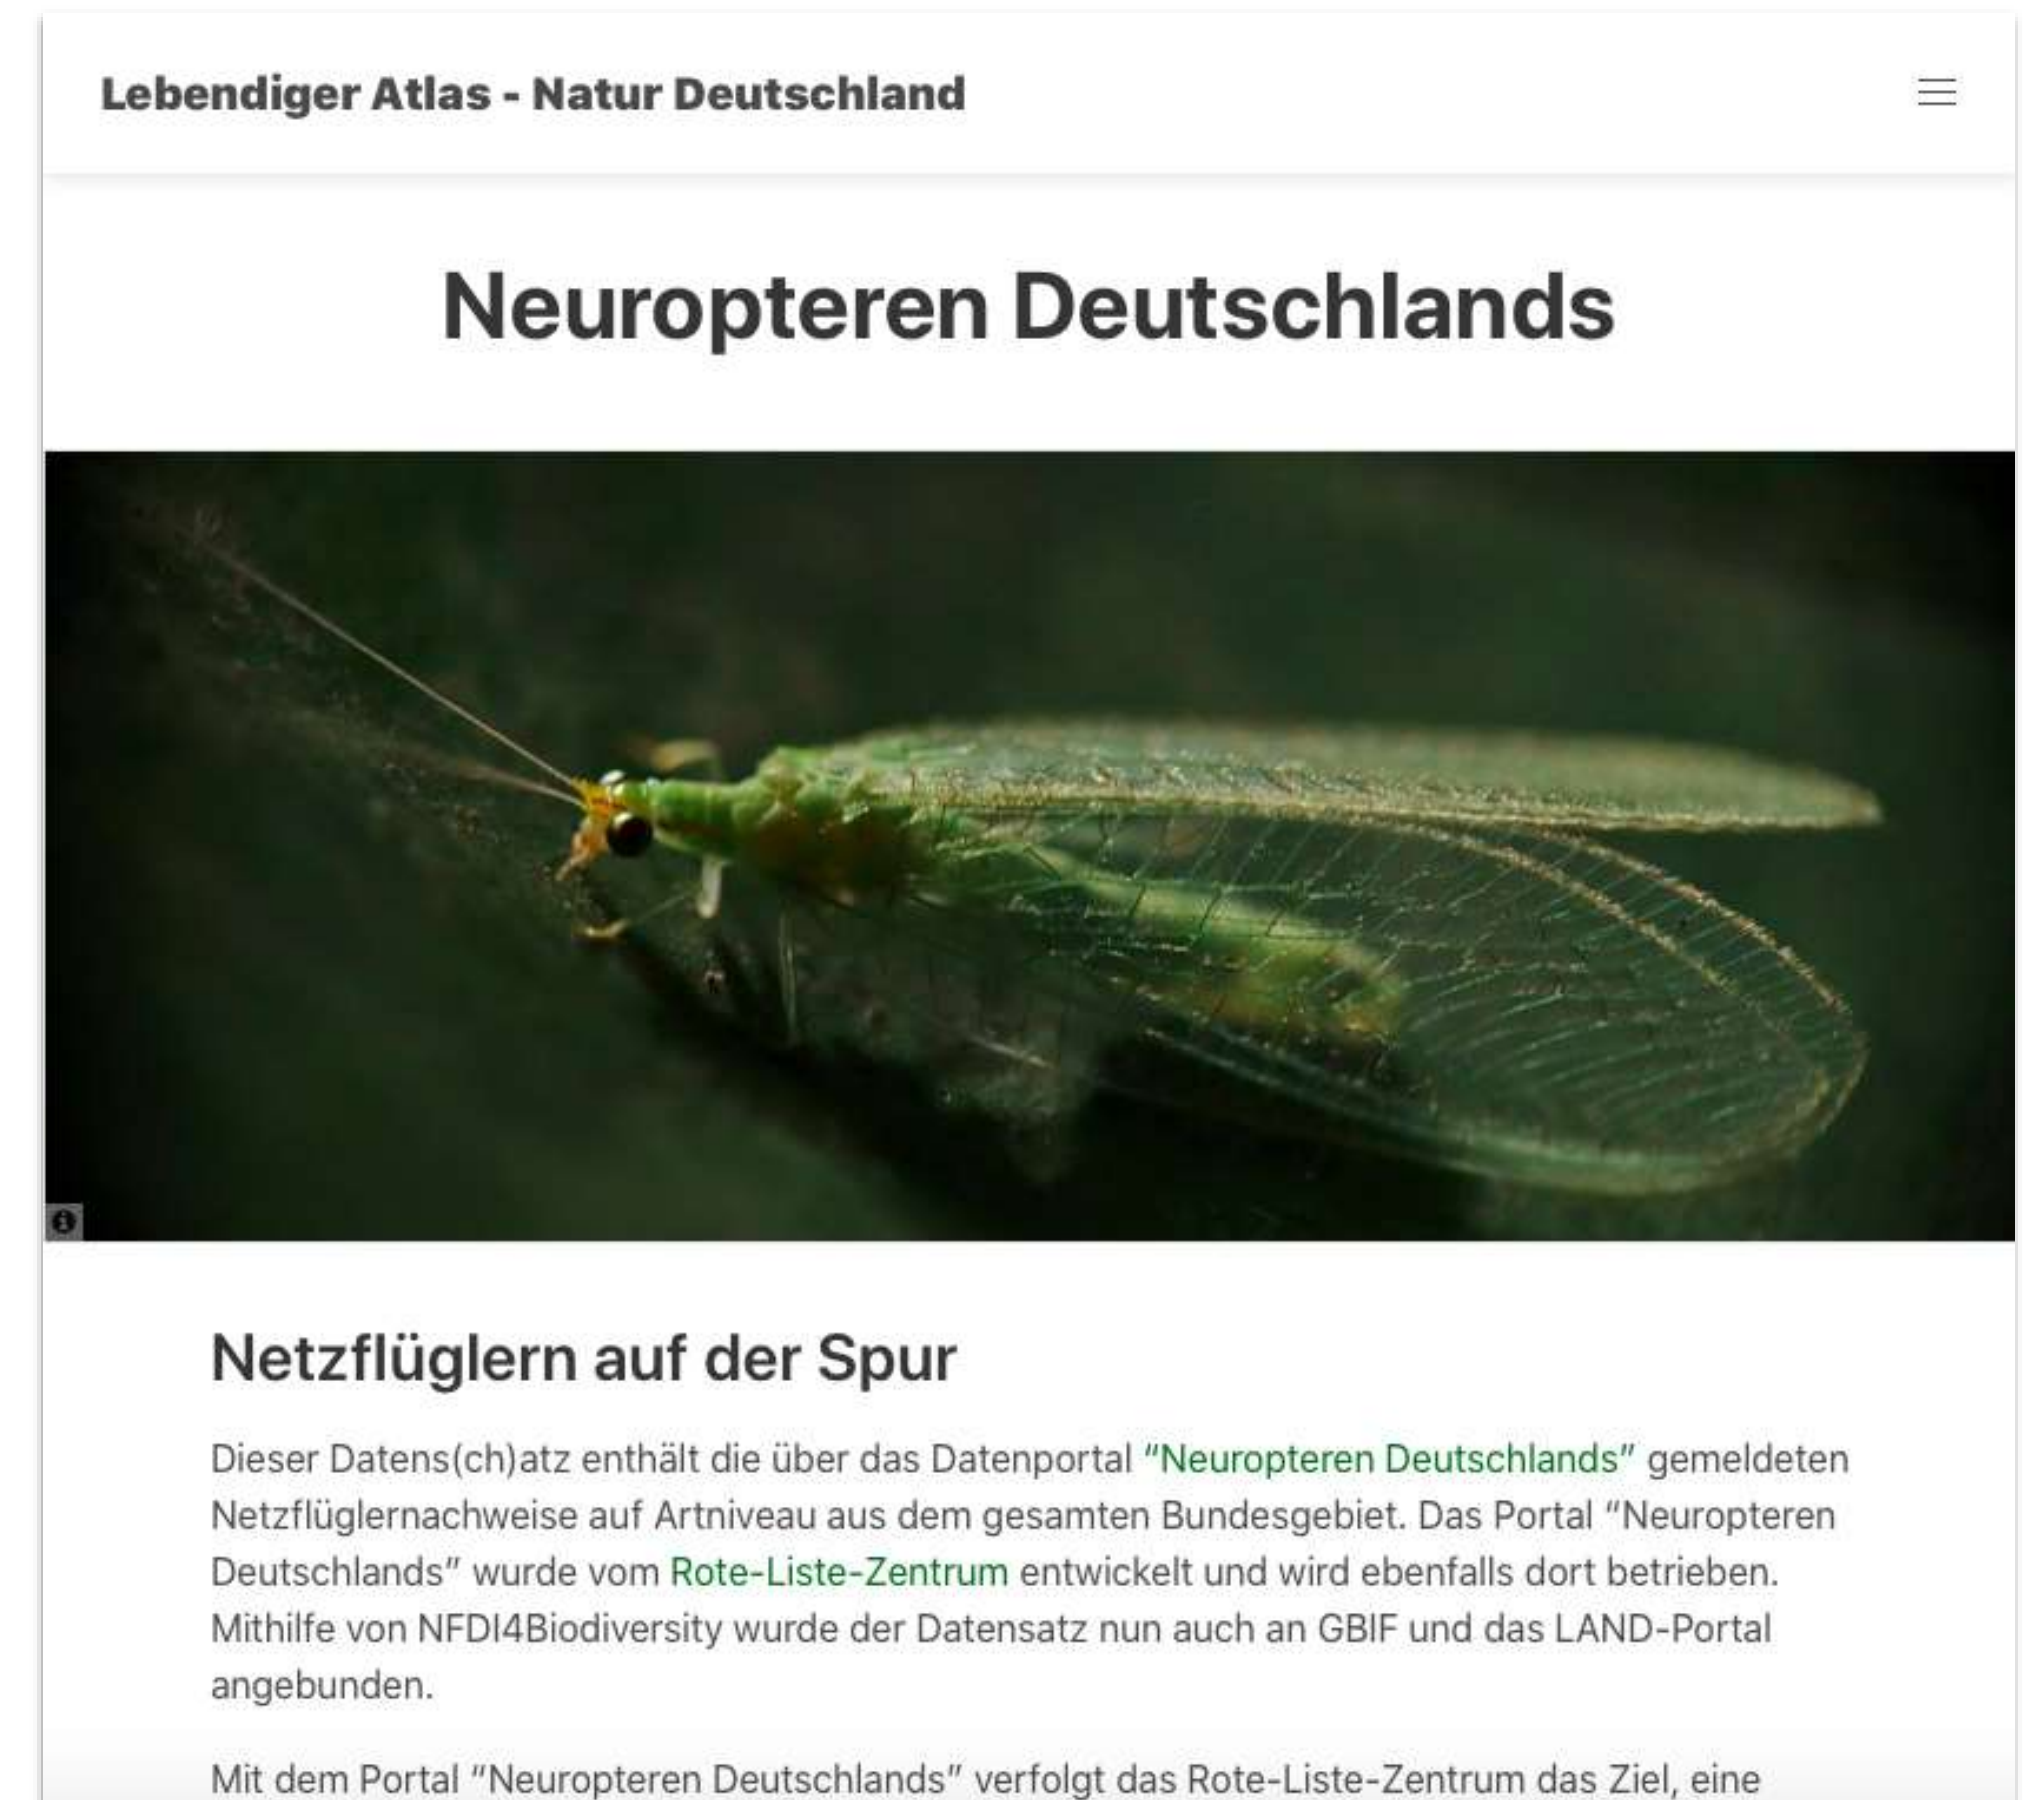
Lebendiger Atlas - Natur Deutschland

Neuropteren Deutschlands

Netzflüglern auf der Spur

Dieser Datens(ch)atz enthält die über das Datenportal "Neuropteren Deutschlands" gemeldeten Netzflüglernachweise auf Artniveau aus dem gesamten Bundesgebiet. Das Portal "Neuropteren Deutschlands" wurde vom Rote-Liste-Zentrum entwickelt und wird ebenfalls dort betrieben. Mithilfe von NFDI4Biodiversity wurde der Datensatz nun auch an GBIF und das LAND-Portal angebunden.

Mit dem Portal "Neuropteren Deutschlands" verfolgt das Rote-Liste-Zentrum das Ziel, eine